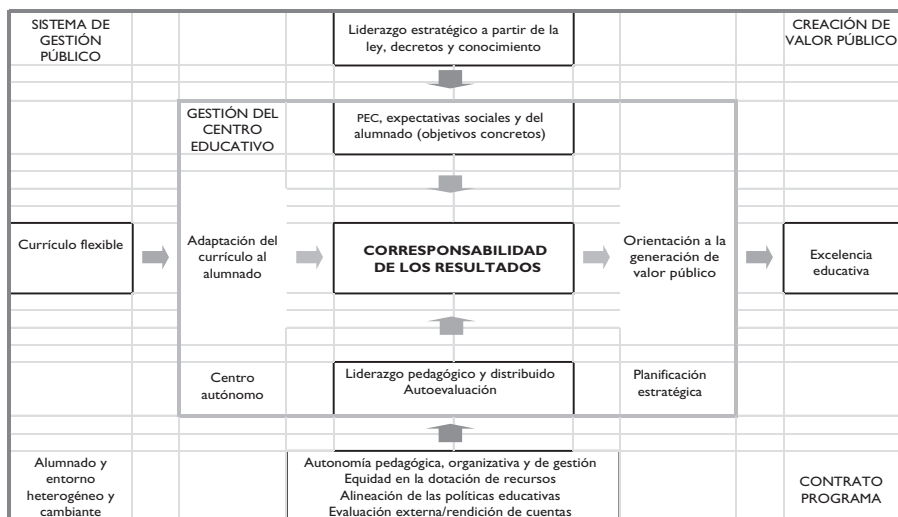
SISTEMA DE GESTIÓN PÚBLICO

Liderazgo estratégico a partir de la ley, decretos y conocimiento

CREACIÓN DE VALOR PÚBLICO

GESTIÓN DEL CENTRO EDUCATIVO

PEC, expectativas sociales y del alumnado (objetivos concretos)

Currículo flexible

Adaptación del currículo al alumnado

CORRESPONSABILIDAD DE LOS RESULTADOS

Orientación a la generación de valor público

Excelencia educativa

Centro autónomo

Liderazgo pedagógico y distribuido
Autoevaluación

Planificación estratégica

Alumnado y entorno heterogéneo y cambiante

Autonomía pedagógica, organizativa y de gestión
Equidad en la dotación de recursos
Alineación de las políticas educativas
Evaluación externa/rendición de cuentas

CONTRATO PROGRAMA